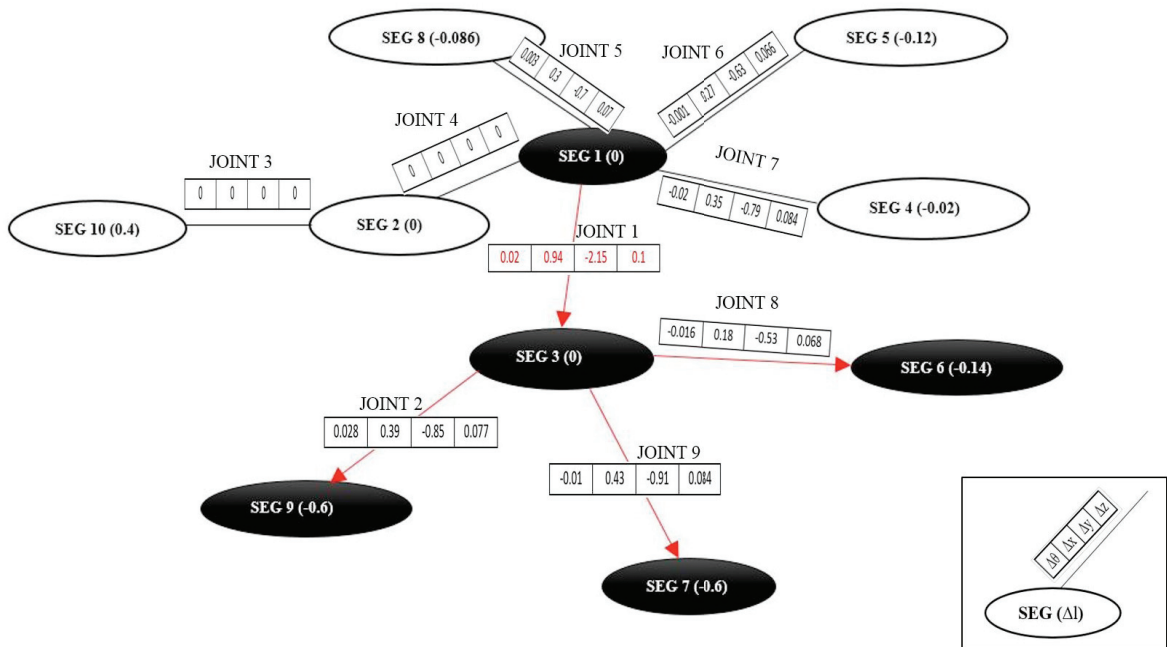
SEG 8 (-0.086)

JOINT 5

0.003 | 0.3 | -0.7 | 0.07

JOINT 6

-0.001 | 0.27 | -0.63 | 0.066

SEG 5 (-0.12)

JOINT 4

0 | 0 | 0 | 0

SEG 1 (0)

JOINT 7

-0.02 | 0.35 | -0.79 | 0.084

SEG 4 (-0.02)

JOINT 3

0 | 0 | 0 | 0

SEG 10 (0.4)

SEG 2 (0)

JOINT 1

0.02 | 0.94 | -2.15 | 0.1

JOINT 8

-0.016 | 0.18 | -0.53 | 0.068

SEG 3 (0)

SEG 6 (-0.14)

JOINT 2

0.028 | 0.39 | -0.85 | 0.077

JOINT 9

-0.01 | 0.43 | -0.91 | 0.084

SEG 9 (-0.6)

SEG 7 (-0.6)

$\Delta\theta$ | $\Delta x$ | $\Delta y$ | $\Delta z$

SEG ($\Delta l$)